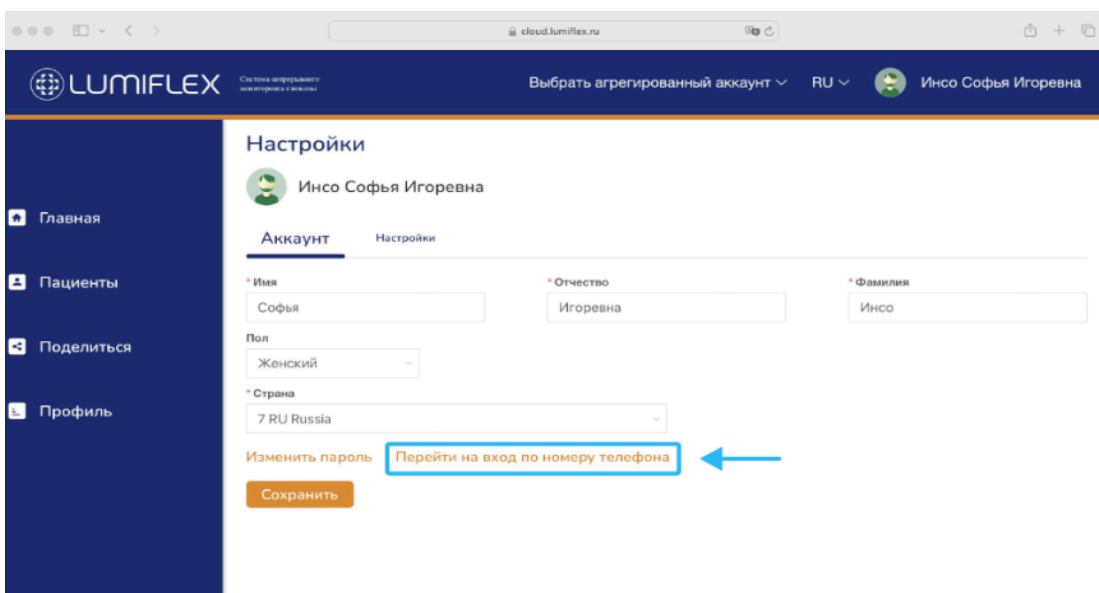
cloud.lumiflex.ru

LUMIFLEX Система непрерывного мониторинга глюкозы

Выбрать агрегированный аккаунт RU Инсо Софья Игоревна

Главная
Пациенты
Поделиться
Профиль

Настройки

Инсо Софья Игоревна

Аккаунт Настройки

* Имя
Софья

* Отчество
Игоревна

* Фамилия
Инсо

Пол
Женский

* Страна
7 RU Russia

Изменить пароль Перейти на вход по номеру телефона

Сохранить